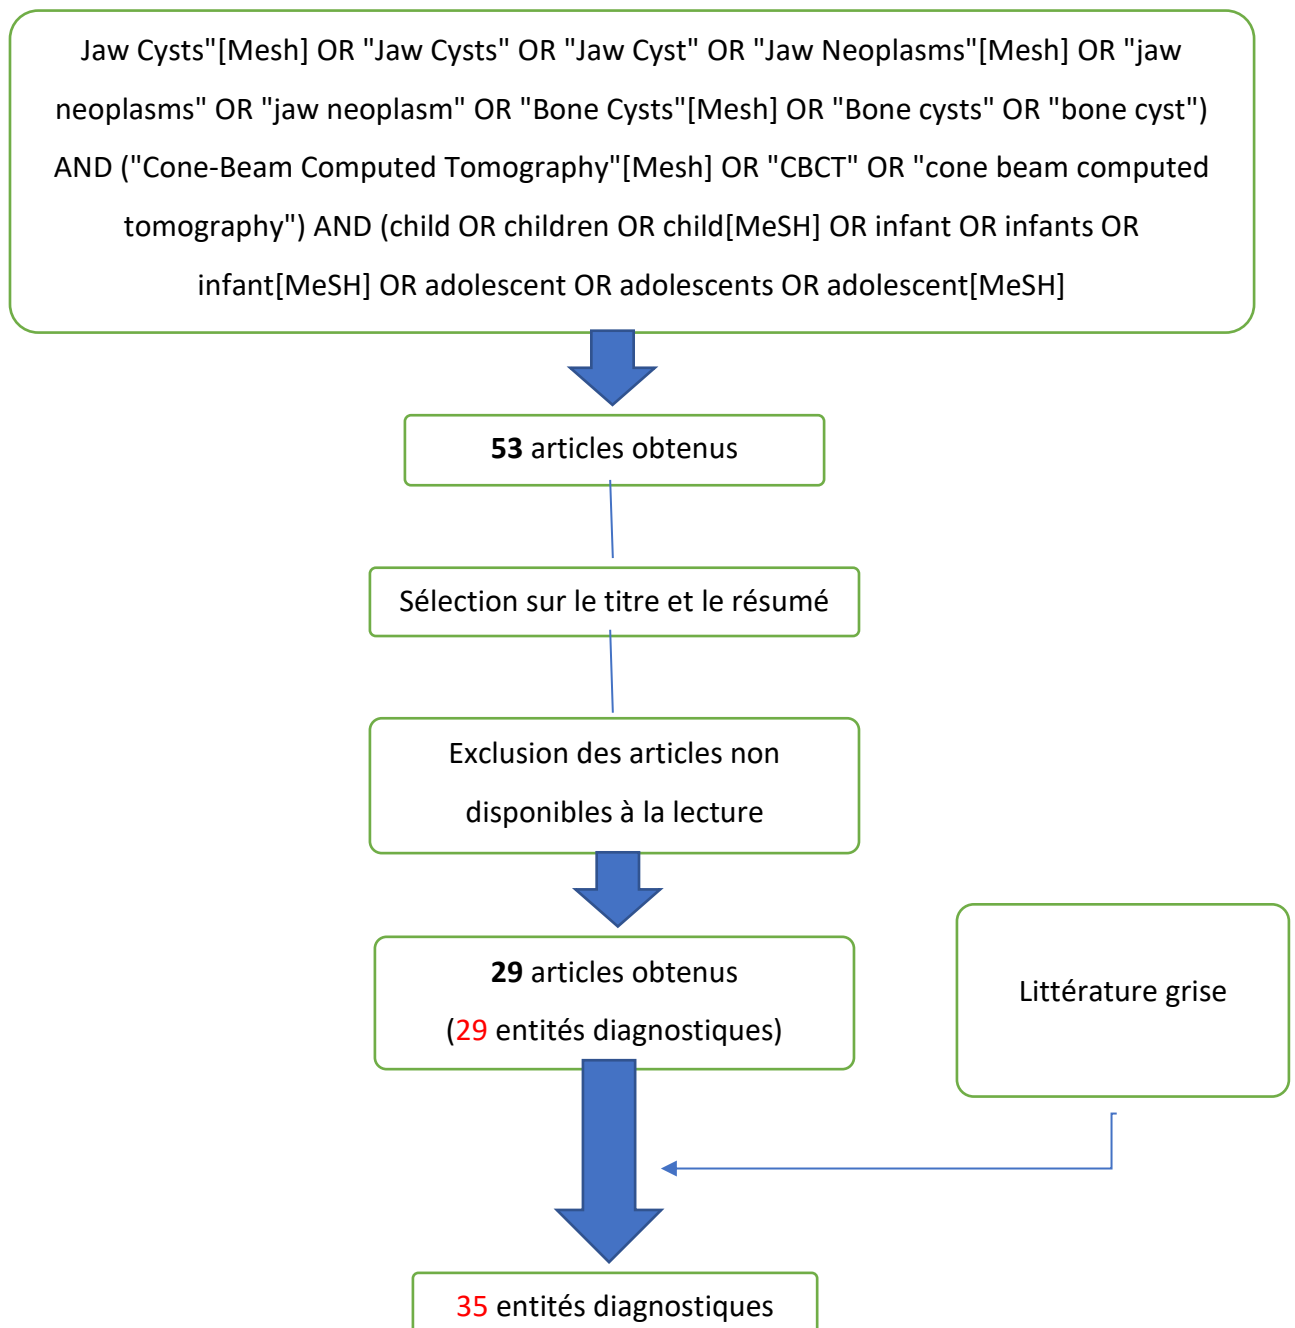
Jaw Cysts"[Mesh] OR "Jaw Cysts" OR "Jaw Cyst" OR "Jaw Neoplasms"[Mesh] OR "jaw neoplasms" OR "jaw neoplasm" OR "Bone Cysts"[Mesh] OR "Bone cysts" OR "bone cyst") AND ("Cone-Beam Computed Tomography"[Mesh] OR "CBCT" OR "cone beam computed tomography") AND (child OR children OR child[MeSH] OR infant OR infants OR infant[MeSH] OR adolescent OR adolescents OR adolescent[MeSH]

**53** articles obtenus

Sélection sur le titre et le résumé

Exclusion des articles non disponibles à la lecture

**29** articles obtenus (29 entités diagnostiques)

Littérature grise

35 entités diagnostiques